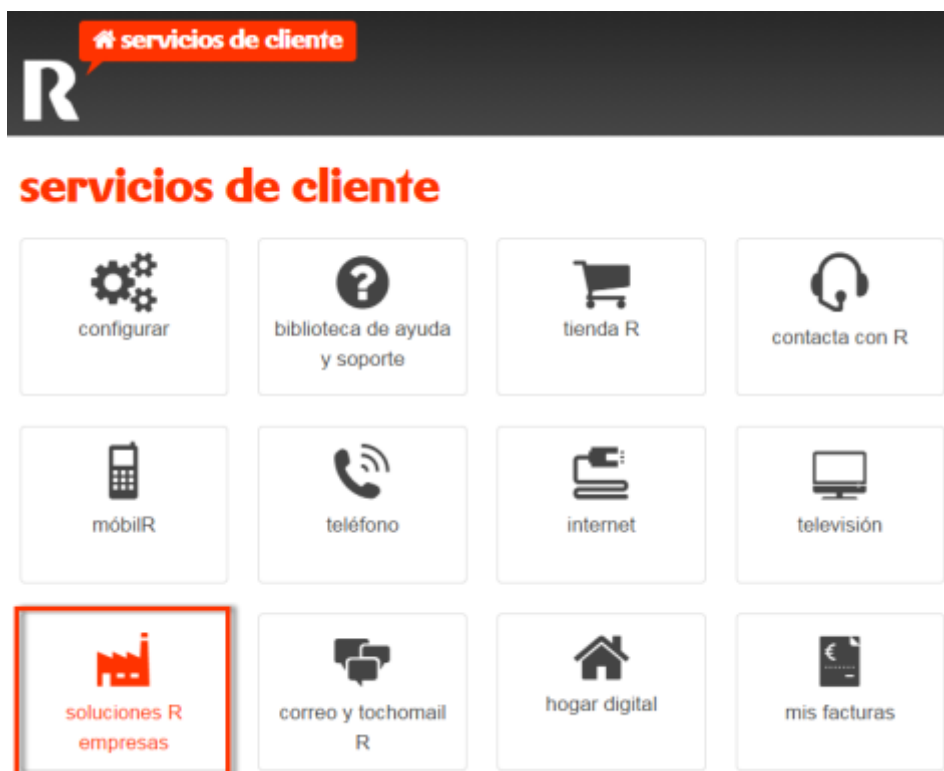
R

servicios de cliente

servicios de cliente

configurar

biblioteca de ayuda y soporte

tienda R

contacta con R

móbilR

teléfono

internet

televisión

soluciones R empresas

correo y tochomail R

hogar digital

€

mis facturas